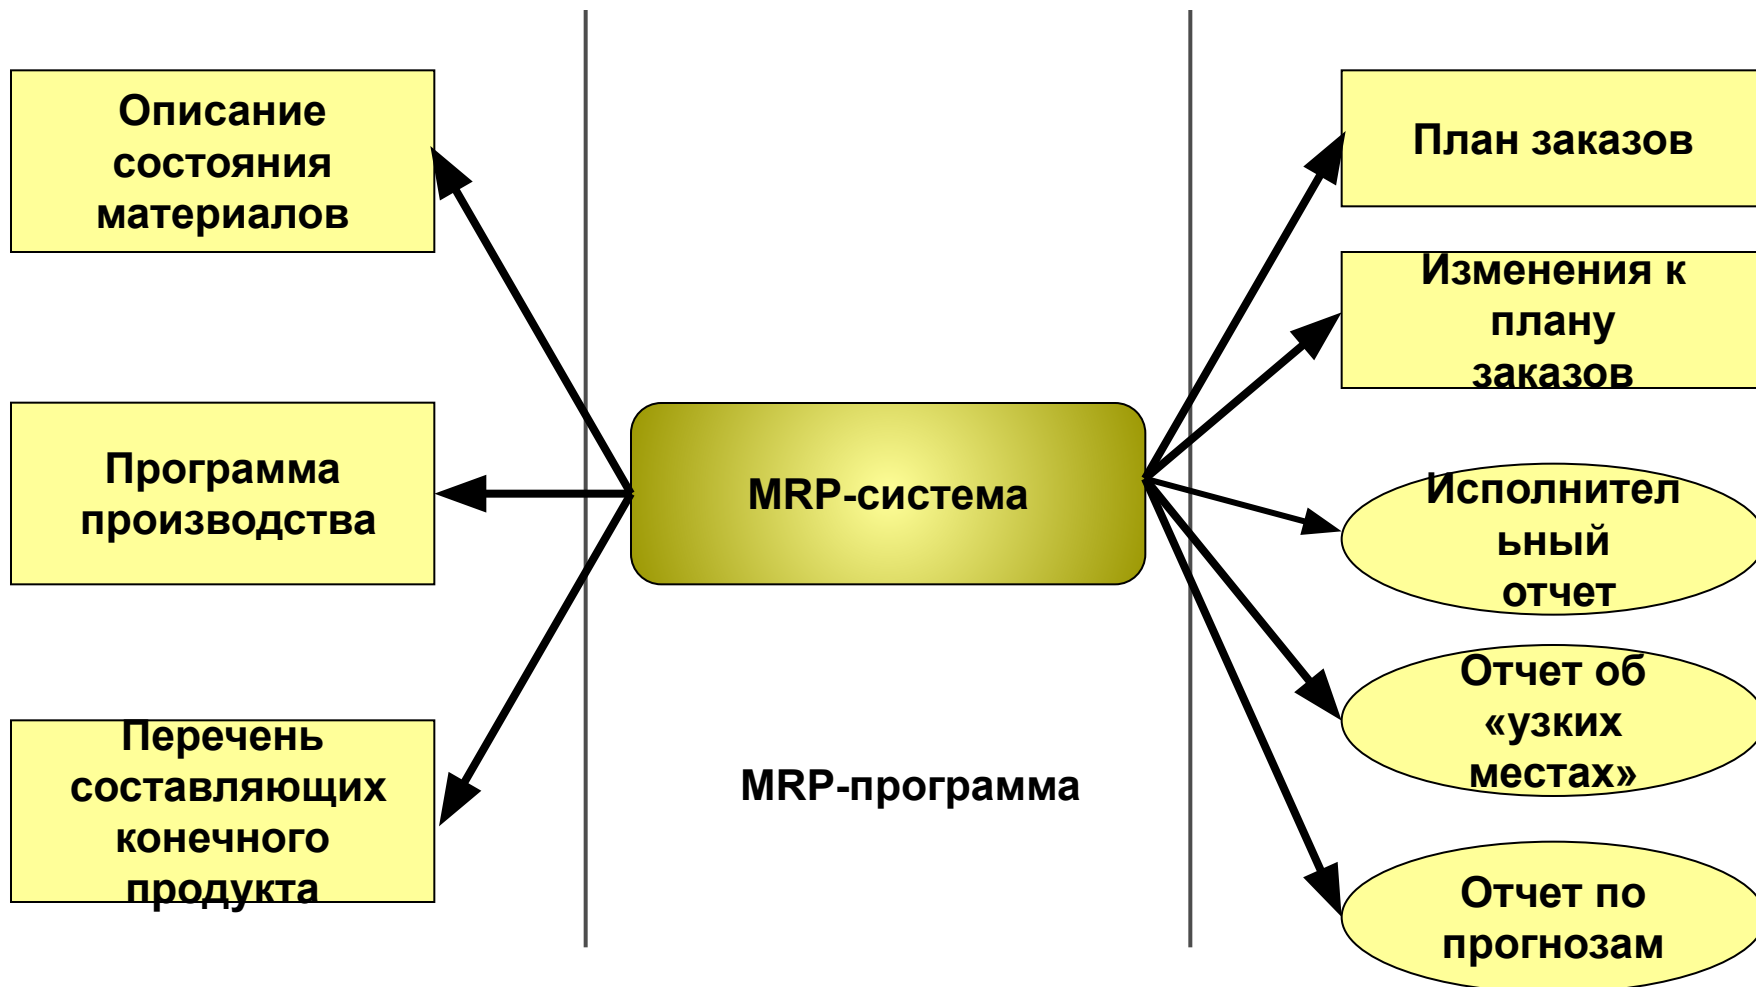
Описание состояния материалов

Программа производства

Перечень составляющих конечного продукта

MRP-система

MRP-программа

План заказов

Изменения к плану заказов

Исполнительный отчет

Отчет об «узких местах»

Отчет по прогнозам